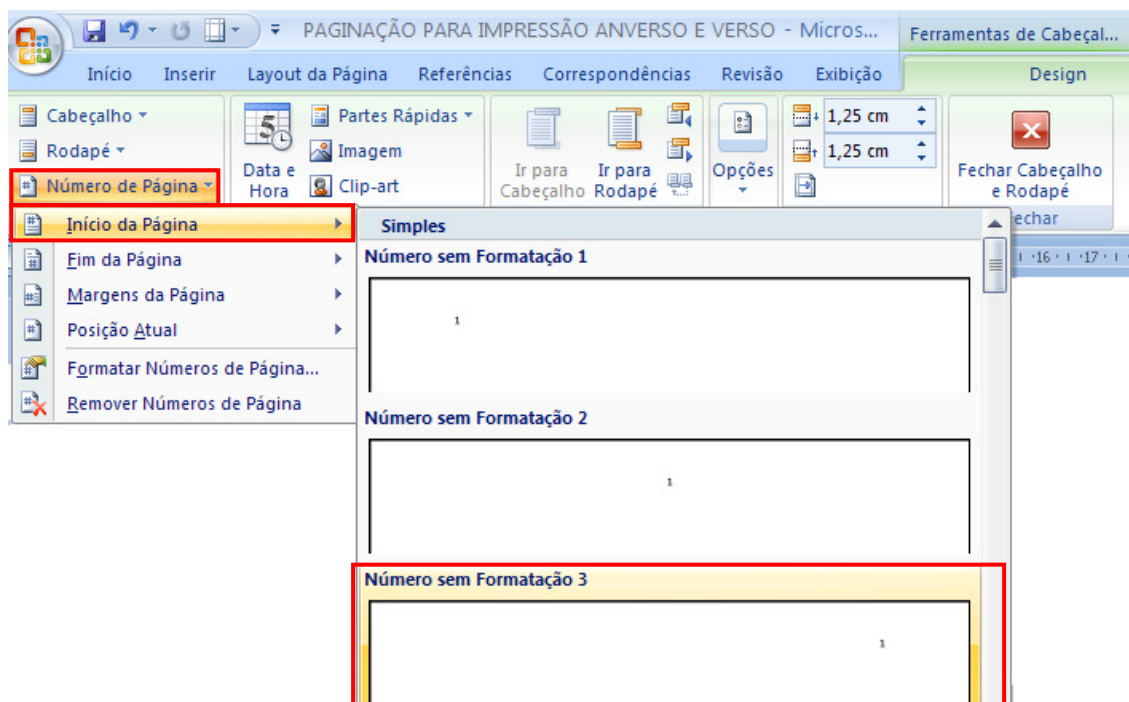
PAGINAÇÃO PARA IMPRESSÃO ANVERSO E VERSO - Micros...

Ferramentas de Cabeçal...

Início Inserir Layout da Página Referências Correspondências Revisão Exibição

Design

Cabeçalho
Rodapé
Número de Página

5
Data e Hora

Partes Rápidas
Imagem
Clip-art

Ir para Cabeçalho
Ir para Rodapé

Opções

1,25 cm
1,25 cm

Fechar Cabeçalho e Rodapé

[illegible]echar

Início da Página
Fim da Página
Margens da Página
Posição Atual
Formatar Números de Página...
Remover Números de Página

Simples

Número sem Formatação 1

1

Número sem Formatação 2

1

Número sem Formatação 3

1

·16· ·17·